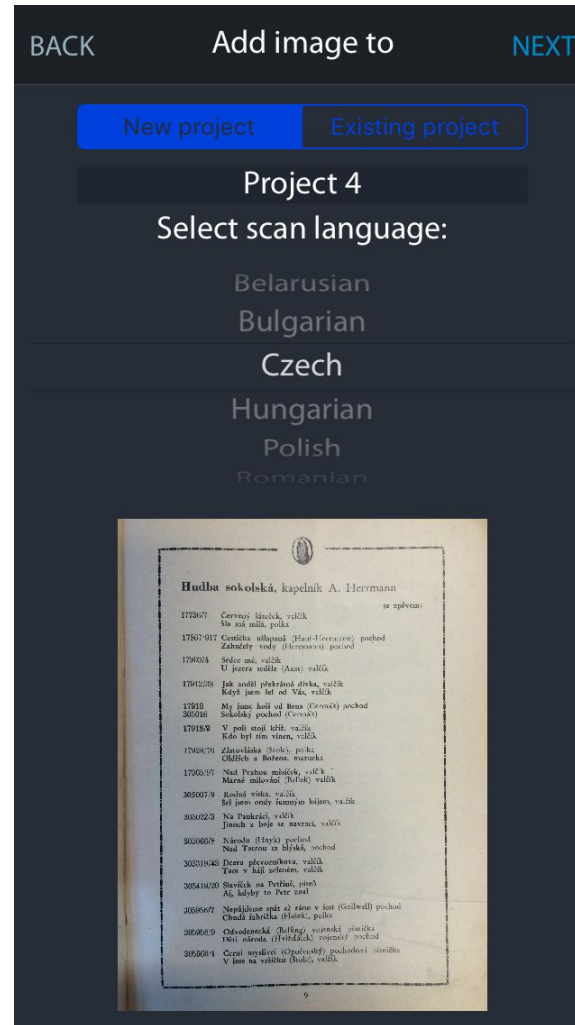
BACK Add image to NEXT

New project | Existing project

Project 4

Select scan language:

Belarusian
Bulgarian
Czech
Hungarian
Polish
Romanian

Hudba sokolská, kapelník A. Herrmann

se zpěvem

17736/7 Červený šáteček, valčík
Šla má milá, polka

17567/017 Cestička zšlapaná (Hanl-Herrmann) pochod
Zahučely vody (Herrmann) pochod

17903/4 Srdce mé, valčík
U jezera seděla (Aust) valčík

17912/38 Jak anděl překrásná dívka, valčík
Když jsem šel od Vás, valčík

17916 My jsme hoši od Brna (Čermák) pochod
305016 Sokolský pochod (Čermák)

17918/9 V poli stojí kříž, valčík
Kdo byl tím vinen, valčík

17928/76 Zlatovláska (Stolc), polka
Oldřich a Božena, mazurka

17905/97 Nad Prahou měsíček, valčík
Marné milování (Bažek) valčík

305007/8 Rodná víska, valčík
Šel jsem ondy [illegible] hájem, valčík

305032/3 Na Pankráci, valčík
Jinoch z boje se navrací, valčík

305060/8 Národa (Hajek) pochod
Nad Tatrou se blýská, pochod

305319/43 Dcera převozníkova, valčík
Tam v háji zeleném, valčík

305419/20 Slavíček na Petříně, píseň
Aj, kdyby to Petr znal

305956/7 Nepůjdeme spát až ráno v šest (Gollwell) pochod
Chudá fabrička (Hašek), polka

305958/9 Odvodenecká (Bělina) vojenská písnička
Děti národa (Hrdlička) vojenský pochod

305060/4 Černé myslivci (Opočenský) pochodová písnička
V lese na vršíčku (Stolc), valčík

9